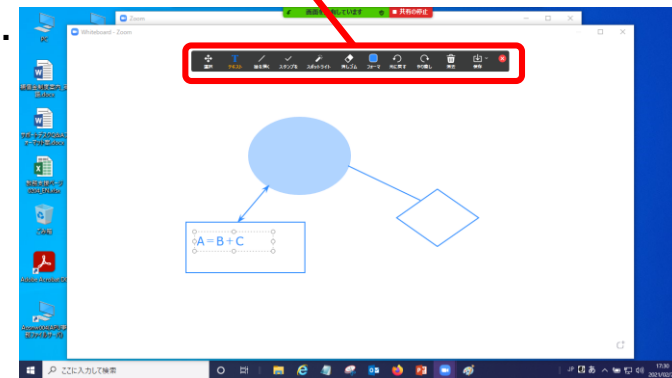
PC

Zoom

画面を共有しています
共有の停止

Whiteboard - Zoom

選択
テキスト
描画
スタンプ
スポットライト
消しゴム
フォーマット
元に戻す
やり直し
消去
保存

A = B + C

ここに入力して検索

Adobe Acrobat DC

ごみ箱

JP
あ
17:30
2021/02/